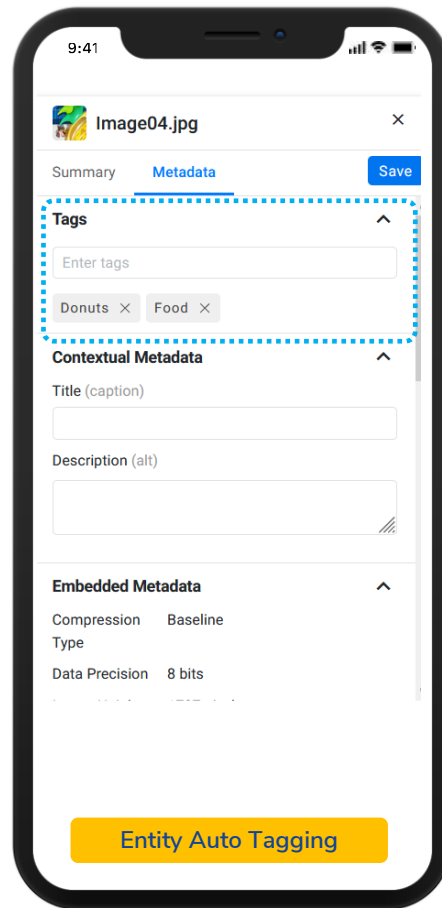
9:41

Image04.jpg

Summary Metadata Save

Tags

Enter tags

Donuts × Food ×

Contextual Metadata

Title (caption)

Description (alt)

Embedded Metadata

Compression Type Baseline

Data Precision 8 bits

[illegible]

Entity Auto Tagging